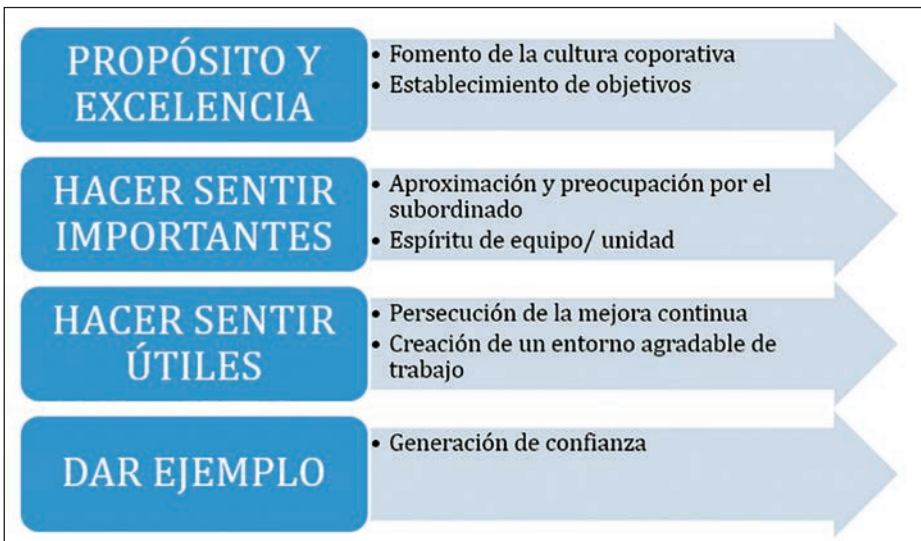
PROPÓSITO Y EXCELENCIA

• Fomento de la cultura coporativa
• Establecimiento de objetivos

HACER SENTIR IMPORTANTES

• Aproximación y preocupación por el subordinado
• Espíritu de equipo/ unidad

HACER SENTIR ÚTILES

• Persecución de la mejora continua
• Creación de un entorno agradable de trabajo

DAR EJEMPLO

• Generación de confianza